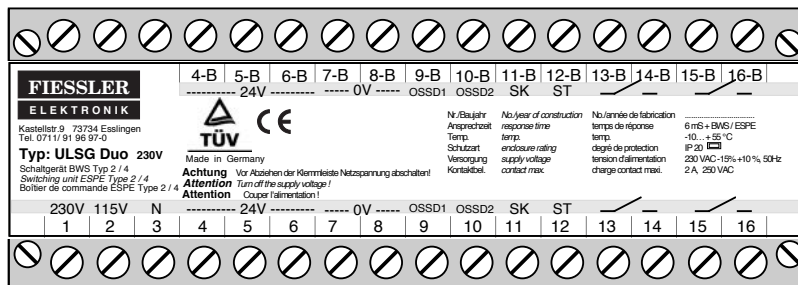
4-B 5-B 6-B 7-B 8-B 9-B 10-B 11-B 12-B 13-B 14-B 15-B 16-B

---------- 24V ---------- ----- 0V ----- OSSD1 OSSD2 SK ST

FIESSLER
ELEKTRONIK

Kastellstr.9 73734 Esslingen
Tel. 0711/ 91 96 97-0

Typ: ULSG Duo 230V
Schaltgerät BWS Typ 2 / 4
Switching unit ESPE Type 2 / 4
Boîtier de commande ESPE Type 2 / 4

TÜV
CE

Made in Germany

| Nr./Baujahr | No./year of construction | No./année de fabrication | |
|---|---|---|---|
| Ansprechzeit | response time | temps de réponse | 6 mS + BWS / ESPE |
| Temp. | temp. | temp. | -10...+55 °C |
| Schutzart | enclosure rating | degré de protection | IP 20 |
| Versorgung | supply voltage | tension d'alimentation | 230 VAC-15%+10 %, 50Hz |
| Kontaktbel. | contact max. | charge contact maxi. | 2 A, 250 VAC |

Achtung Vor Abziehen der Klemmleiste Netzspannung abschalten!
Attention Turn off the supply voltage !
Attention Couper l'alimentation !

230V 115V N ---------- 24V ---------- ----- 0V ----- OSSD1 OSSD2 SK ST

1 2 3 4 5 6 7 8 9 10 11 12 13 14 15 16